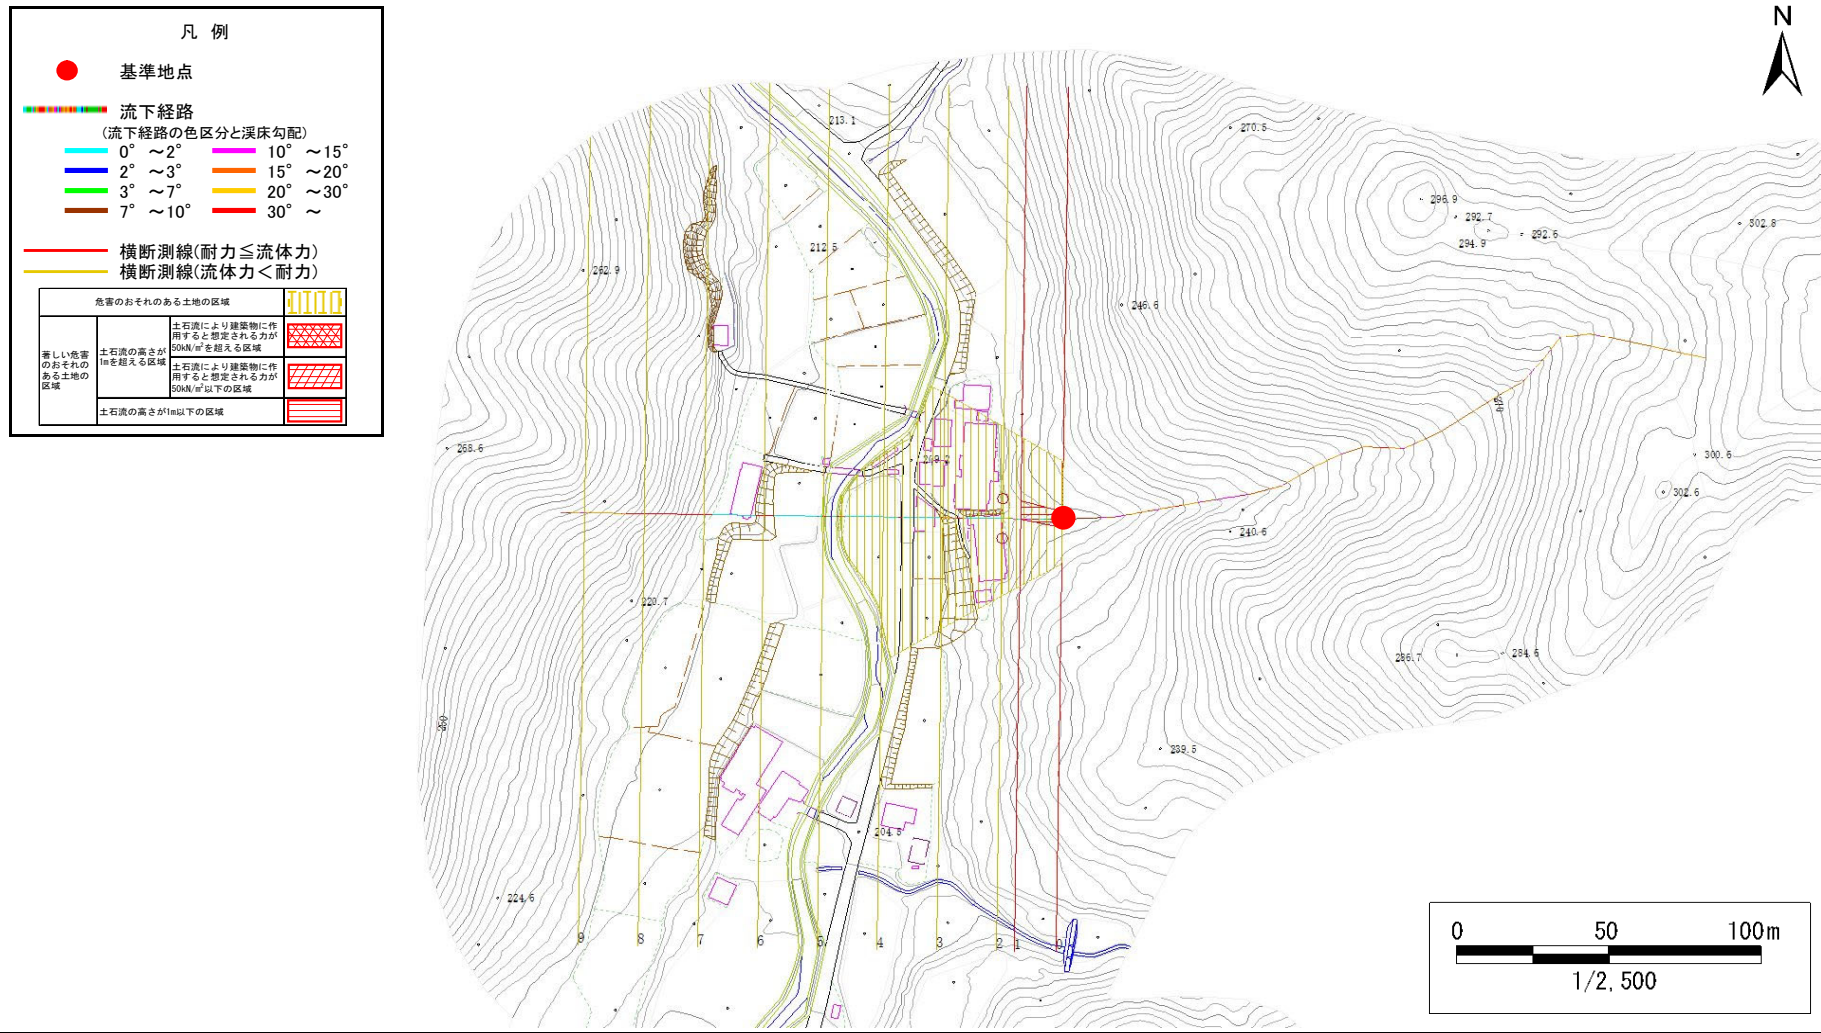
凡　例

基準地点

流下経路
（流下経路の色区分と渓床勾配）
0°　～2°　10°　～15°
2°　～3°　15°　～20°
3°　～7°　20°　～30°
7°　～10°　30°　～

横断測線(耐力≦流体力)
横断測線(流体力＜耐力)

| 危害のおそれのある土地の区域 | | |
|---|---|---|
| 著しい危害のおそれのある土地の区域 | 土石流の高さが1mを超える区域 | 土石流により建築物に作用すると想定される力が50kN/m²を超える区域 |
| | | 土石流により建築物に作用すると想定される力が50kN/m²以下の区域 |
| | 土石流の高さが1m以下の区域 | |

N

213.1
270.5
296.9
292.7
294.9
292.6
302.8
212.5
262.9
246.6
268.6
209.2
300.6
302.6
240.6
220.7
286.7
284.6
239.5
204.6
224.6

9　8　7　6　5　4　3　2　1　0

0　50　100m
1/2,500